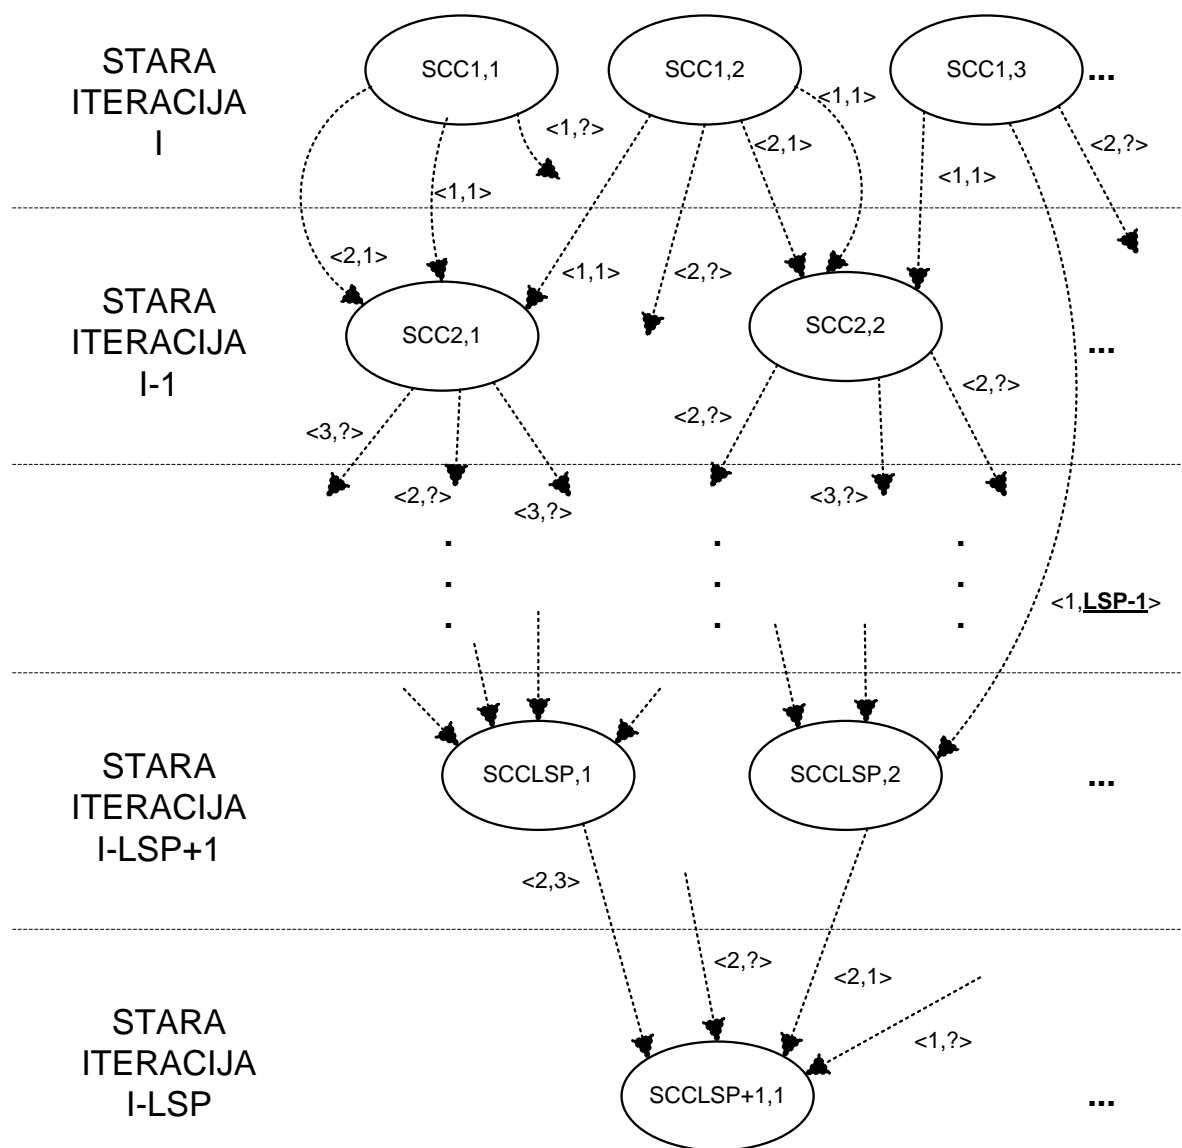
STARA ITERACIJA I

SCC1,1

SCC1,2

SCC1,3

...

<1,?>

<1,1>

<2,1>

<1,1>

<2,?>

<1,1>

<2,1>

<1,1>

<2,?>

STARA ITERACIJA I-1

SCC2,1

SCC2,2

...

<3,?>

<2,?>

<3,?>

<2,?>

<3,?>

<2,?>

<1,LSP-1>

STARA ITERACIJA I-LSP+1

SCCLSP,1

SCCLSP,2

...

<2,3>

<2,?>

<2,1>

<1,?>

STARA ITERACIJA I-LSP

SCCLSP+1,1

...